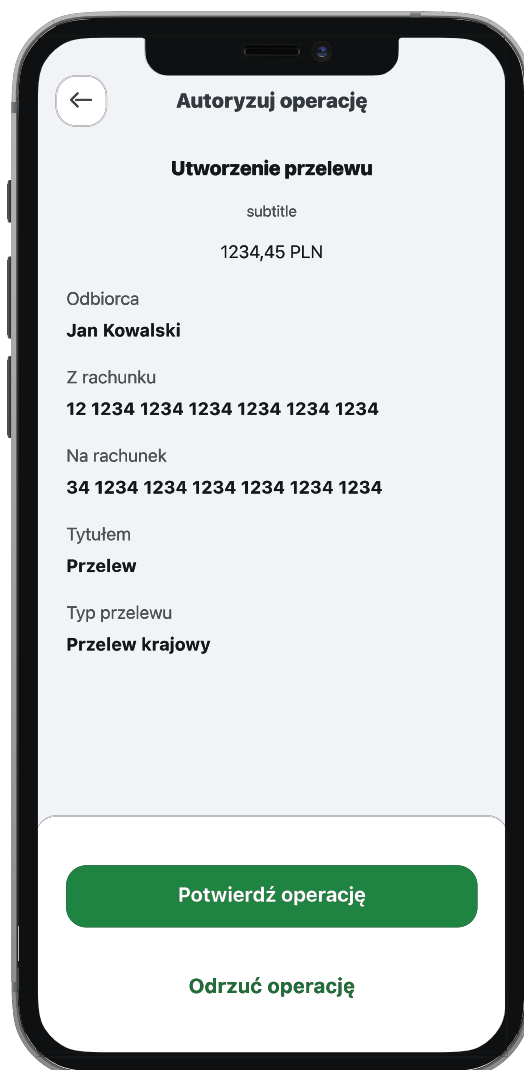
Autoryzuj operację

Utworzenie przelewu

subtitle

1234,45 PLN

Odbiorca
Jan Kowalski

Z rachunku
12 1234 1234 1234 1234 1234 1234

Na rachunek
34 1234 1234 1234 1234 1234 1234

Tytułem
Przelew

Typ przelewu
Przelew krajowy

Potwierdź operację

Odrzuć operację